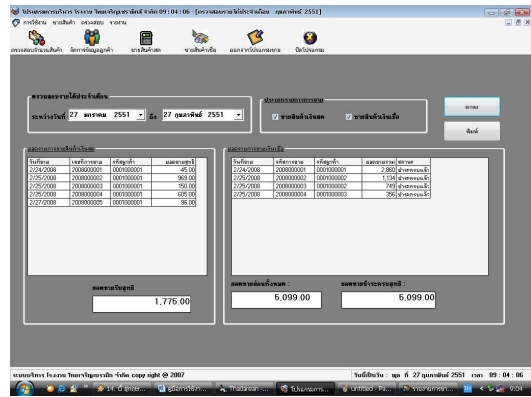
โปรแกรมการบริหาร โรงงาน ไทยเจริญการพิมพ์ จำกัด 09 : 04 : 06 - [ตรวจสอบรายได้ประจำเดือน กุมภาพันธ์ 2551]

การใช้งาน ขายสินค้า ตรวจสอบ รายงาน

ตรวจสอบรับงานสินค้า จัดการข้อมูลลูกค้า ขายสินค้าสด ขายสินค้าเชื่อ ออกจากโปรแกรมขาย ปิดโปรแกรม

ตรวจสอบรายได้ประจำเดือน

ระหว่างวันที่ 27 มกราคม 2551 ถึง 27 กุมภาพันธ์ 2551

ประเภทการตรวจสอบ

ขายสินค้าเงินสด ขายสินค้าเงินเชื่อ

ตกลง

พิมพ์

ผลตรวจการขายสินค้าเงินสด

| วันที่ขาย | เลขที่การขาย | รหัสลูกค้า | ผลยอดขายสุทธิ |
|---|---|---|---|
| 2/24/2008 | 2008000001 | 0001000001 | 45.00 |
| 2/25/2008 | 2008000002 | 0001000001 | 969.00 |
| 2/25/2008 | 2008000003 | 0001000001 | 150.00 |
| 2/25/2008 | 2008000004 | 0001000001 | 605.00 |
| 2/27/2008 | 2008000005 | 0001000001 | 96.00 |

ผลยอดขายรวมสุทธิ :

1,775.00

ผลตรวจการขายเงินเชื่อ

| วันที่ขาย | รหัสการขาย | รหัสลูกค้า | ผลยอดขายรวม | สถานะ |
|---|---|---|---|---|
| 2/24/2008 | 2008000001 | 0001000001 | 2,860 | ชำระครบแล้ว |
| 2/25/2008 | 2008000002 | 0001000002 | 1,134 | ชำระครบแล้ว |
| 2/25/2008 | 2008000003 | 0001000002 | 749 | ชำระครบแล้ว |
| 2/25/2008 | 2008000004 | 0001000003 | 356 | ชำระครบแล้ว |

ผลยอดขายเชื่อทั้งหมด :

5,099.00

ผลยอดขายชำระครบสุทธิ :

5,099.00

ระบบบริหาร โรงงาน ไทยเจริญการพิมพ์ จำกัด copy right @ 2007

วันที่ปัจจุบัน : พุธ ที่ 27 กุมภาพันธ์ 2551 เวลา 09 : 04 : 06

14. ที่ สรุป... คู่มือการใช้งา... Thaiiarean ... โปรแกรมการ... untitled - Pa... รายงานการขา... 9:04